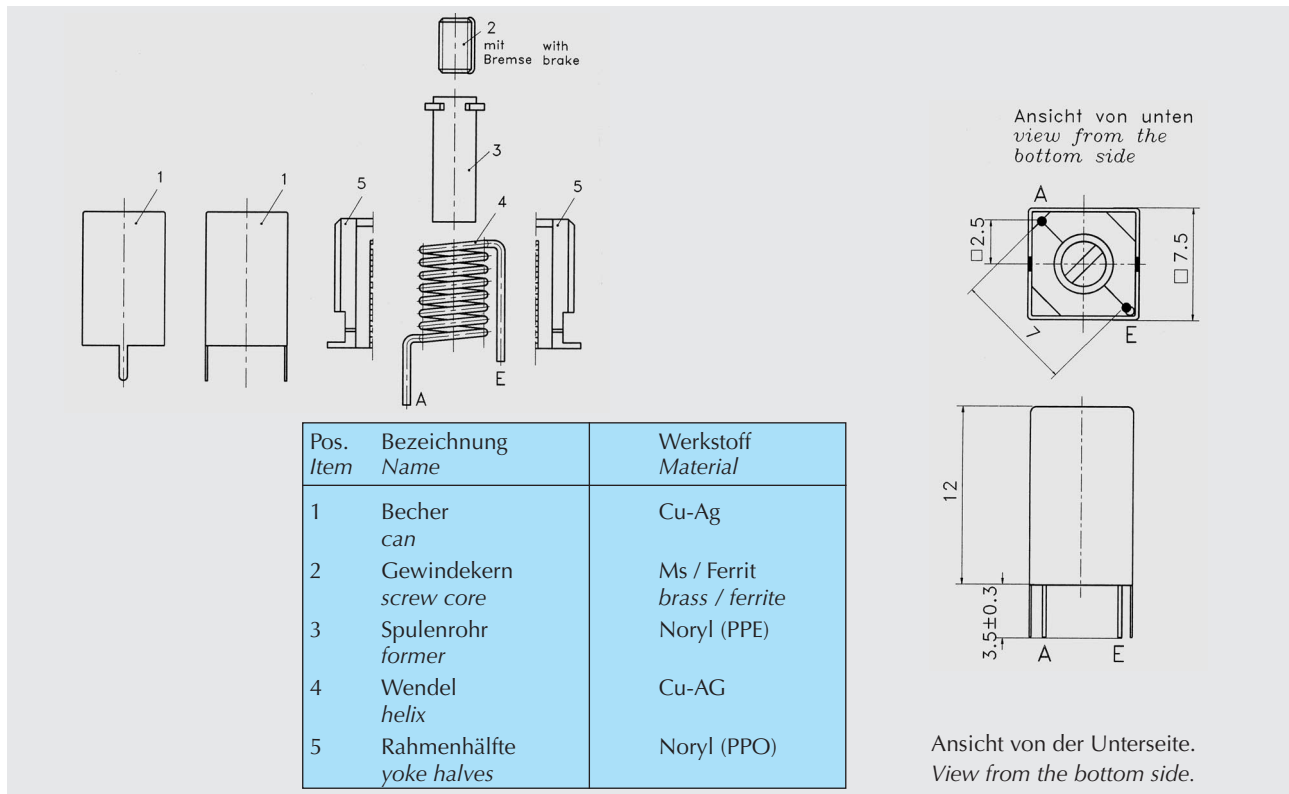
2
mit Bremse
with brake

3

1

1

5

4

5

A

E

Ansicht von unten
view from the bottom side

A

□2.5

□7.5

7

E

12

3.5±0.3

A

E

| Pos. *Item* | Bezeichnung *Name* | Werkstoff *Material* |
|---|---|---|
| 1 | Becher *can* | Cu-Ag |
| 2 | Gewindekern *screw core* | Ms / Ferrit *brass / ferrite* |
| 3 | Spulenrohr *former* | Noryl (PPE) |
| 4 | Wendel *helix* | Cu-AG |
| 5 | Rahmenhälfte *yoke halves* | Noryl (PPO) |

Ansicht von der Unterseite.
*View from the bottom side.*